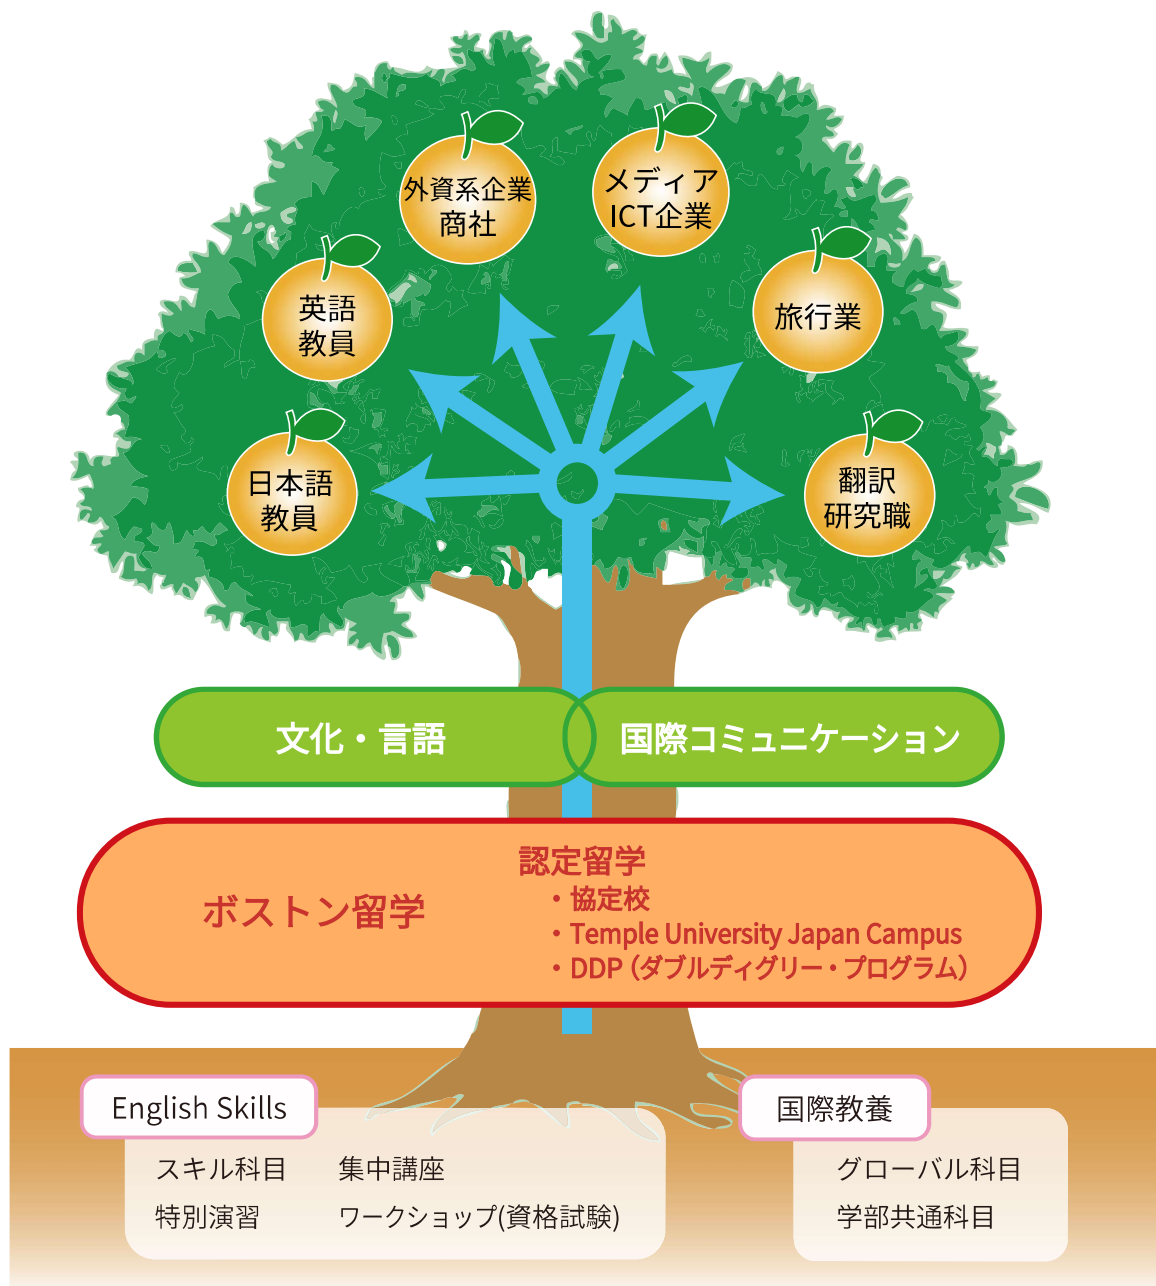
外資系企業
商社

メディア
ICT企業

英語
教員

旅行業

日本語
教員

翻訳
研究職

文化・言語

国際コミュニケーション

ボストン留学

認定留学
・協定校
・Temple University Japan Campus
・DDP（ダブルディグリー・プログラム）

English Skills

スキル科目　集中講座
特別演習　ワークショップ(資格試験)

国際教養

グローバル科目
学部共通科目